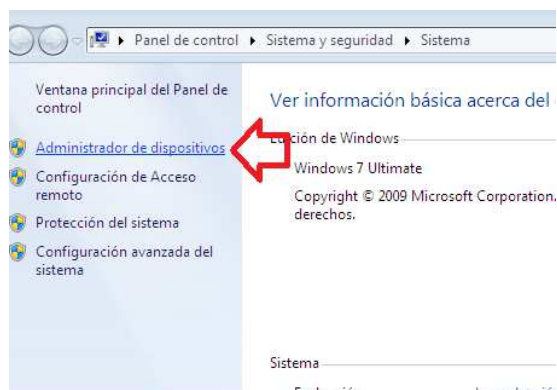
Panel de control ▸ Sistema y seguridad ▸ Sistema

Ventana principal del Panel de control

Administrador de dispositivos

Configuración de Acceso remoto

Protección del sistema

Configuración avanzada del sistema

Ver información básica acerca del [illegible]

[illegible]ición de Windows

Windows 7 Ultimate

Copyright © 2009 Microsoft Corporation. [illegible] derechos.

Sistema

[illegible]